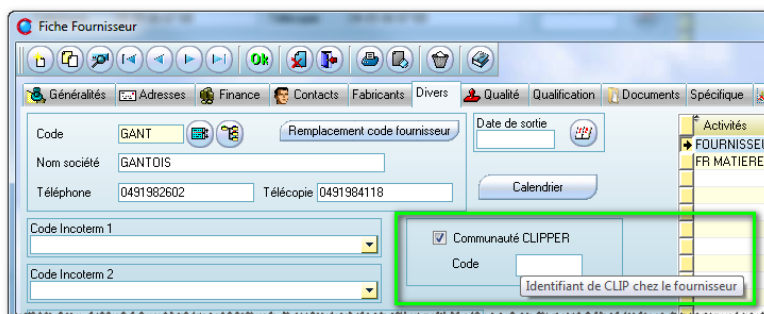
Fiche Fournisseur

Ok

Généralités | Adresses | Finance | Contacts | Fabricants | Divers | Qualité | Qualification | Documents | Spécifique

Code GANT

Remplacement code fournisseur

Nom société GANTOIS

Téléphone 0491982602 Télécopie 0491984118

Date de sortie

Calendrier

Activités
FOURNISSEU
FR MATIERE

Code Incoterm 1

Code Incoterm 2

Communauté CLIPPER

Code

Identifiant de CLIP chez le fournisseur